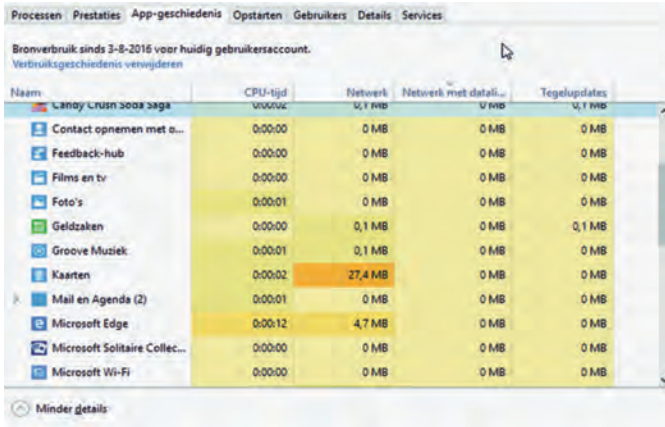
Processen Prestaties App-geschiedenis Opstarten Gebruikers Details Services

Bronverbruik sinds 3-8-2016 voor huidig gebruikersaccount.
Verbruiksgeschiedenis verwijderen

| Naam | CPU-tijd | Netwerk | Netwerk met datali... | Tegelupdates |
|---|---|---|---|---|
| Candy Crush Soda Saga | 0:00:02 | 0,1 MB | 0 MB | 0,1 MB |
| Contact opnemen met o... | 0:00:00 | 0 MB | 0 MB | 0 MB |
| Feedback-hub | 0:00:00 | 0 MB | 0 MB | 0 MB |
| Films en tv | 0:00:00 | 0 MB | 0 MB | 0 MB |
| Foto's | 0:00:01 | 0 MB | 0 MB | 0 MB |
| Geldzaken | 0:00:00 | 0,1 MB | 0 MB | 0,1 MB |
| Groove Muziek | 0:00:01 | 0,1 MB | 0 MB | 0 MB |
| Kaarten | 0:00:02 | 27,4 MB | 0 MB | 0 MB |
| Mail en Agenda (2) | 0:00:01 | 0 MB | 0 MB | 0 MB |
| Microsoft Edge | 0:00:12 | 4,7 MB | 0 MB | 0 MB |
| Microsoft Solitaire Collec... | 0:00:00 | 0 MB | 0 MB | 0 MB |
| Microsoft Wi-Fi | 0:00:00 | 0 MB | 0 MB | 0 MB |

Minder details